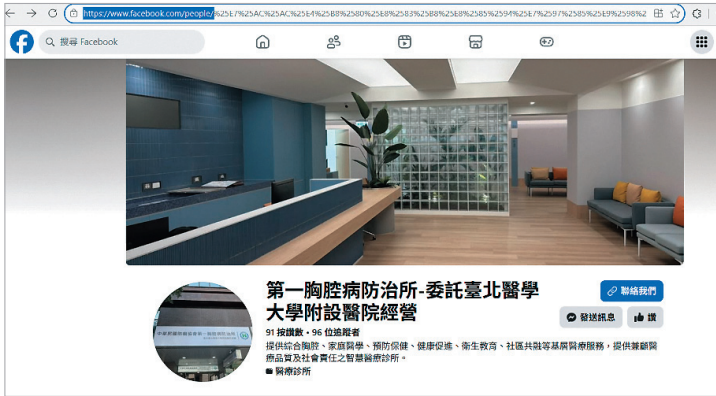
https://www.facebook.com/people/%25E7%25AC%25AC%25E4%25B8%2580%25E8%2583%25B8%25E8%2585%2594%25E7%2597%2585%25E9%2598%2

搜尋 Facebook

第一胸腔病防治所-委託臺北醫學大學附設醫院經營

91 按讚數 · 96 位追蹤者

提供綜合胸腔、家庭醫學、預防保健、健康促進、衛生教育、社區共融等基層醫療服務，提供兼顧醫療品質及社會責任之智慧醫療診所。

醫療診所

聯絡我們

發送訊息

讚